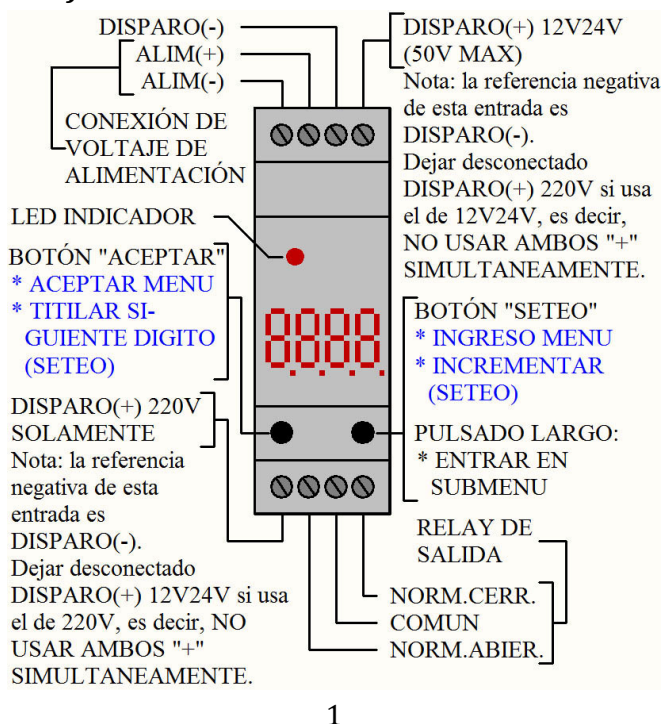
DISPARO(-)
ALIM(+)
ALIM(-)
CONEXIÓN DE VOLTAJE DE ALIMENTACIÓN

DISPARO(+) 12V24V (50V MAX)
Nota: la referencia negativa de esta entrada es DISPARO(-).
Dejar desconectado DISPARO(+) 220V si usa el de 12V24V, es decir, NO USAR AMBOS "+" SIMULTANEAMENTE.

LED INDICADOR

BOTÓN "ACEPTAR"
* ACEPTAR MENU
* TITILAR SIGUIENTE DIGITO (SETEO)

8888

BOTÓN "SETEO"
* INGRESO MENU
* INCREMENTAR (SETEO)

DISPARO(+) 220V SOLAMENTE
Nota: la referencia negativa de esta entrada es DISPARO(-).
Dejar desconectado DISPARO(+) 12V24V si usa el de 220V, es decir, NO USAR AMBOS "+" SIMULTANEAMENTE.

PULSADO LARGO:
* ENTRAR EN SUBMENU

RELAY DE SALIDA
NORM.CERR.
COMUN
NORM.ABIER.

1